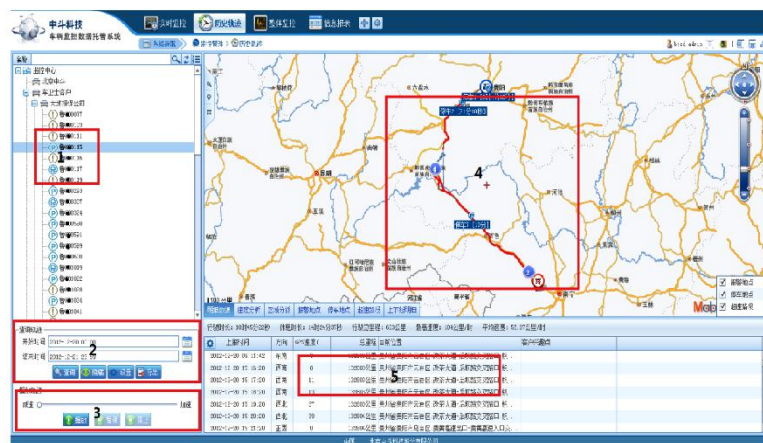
中斗科技
车辆监控数据托管系统

实时监控
历史轨迹
整体监控
信息报表

车辆监控
行车轨迹
历史轨迹

2

3

4

开始时间 2012-12-20
结束时间 2012-12-21

查询
播放
暂停
导出

速度
加速

轨迹回放

报警信息
报警监控
超速报警

上报时间
方向
GPS速度
位置描述
附近标志

2012-12-20 09:13:42
东南
0

2012-12-20 15:16:00
西南
0

2012-12-20 15:16:00
西南
11

2012-12-20 15:16:00
西南
0

2012-12-20 15:16:00
西北
27

2012-12-20 15:16:00
西南
37

2012-12-20 15:16:00
西南
32